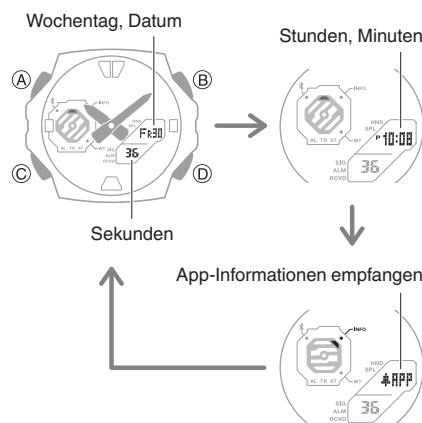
Wochentag, Datum

Ⓐ Ⓑ Ⓒ Ⓓ

INFO
AL TR ST WT
HND SPL
FR 30
36

Sekunden

Stunden, Minuten

INFO
AL TR ST WT
HND SPL
P 10:08
SIG ALM RCVD
36

App-Informationen empfangen

INFO
AL TR ST WT
HND SPL
APP
SIG ALM RCVD
36